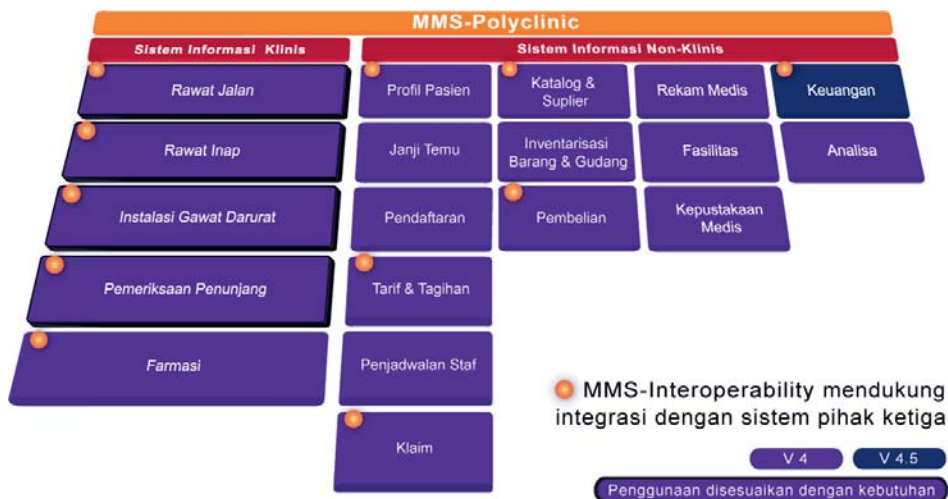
MMS-Polyclinic

Sistem Informasi Klinis

Rawat Jalan

Rawat Inap

Instalasi Gawat Darurat

Pemeriksaan Penunjang

Farmasi

Sistem Informasi Non-Klinis

Profil Pasien

Katalog & Suplier

Rekam Medis

Keuangan

Janji Temu

Inventarisasi Barang & Gudang

Fasilitas

Analisa

Pendaftaran

Pembelian

Kepustakaan Medis

Tarif & Tagihan

Penjadwalan Staf

Klaim

MMS-Interoperability mendukung integrasi dengan sistem pihak ketiga

V 4

V 4.5

Penggunaan disesuaikan dengan kebutuhan